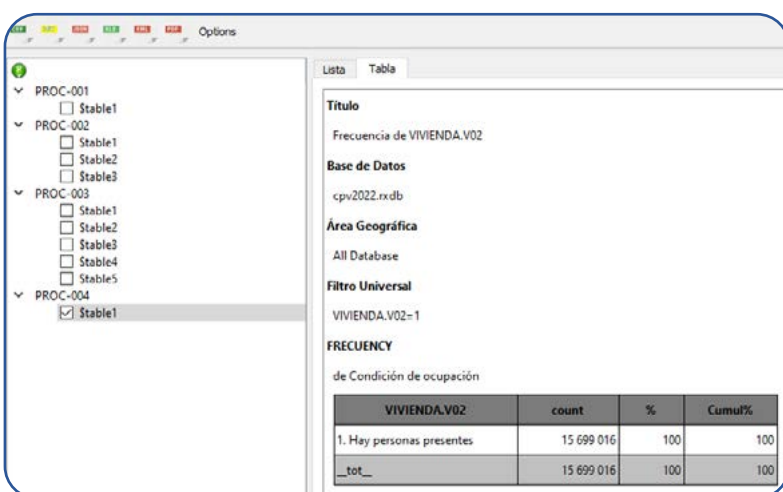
Options

PROC-001
$table1
PROC-002
$table1
$table2
$table3
PROC-003
$table1
$table2
$table3
$table4
$table5
PROC-004
$table1

Lista Tabla

Título

Frecuencia de VIVIENDA.V02

Base de Datos

cpv2022.rxdb

Área Geográfica

All Database

Filtro Universal

VIVIENDA.V02=1

FRECUENCY

de Condición de ocupación

| VIVIENDA.V02 | count | % | Cumul% |
|---|---|---|---|
| 1. Hay personas presentes | 15 699 016 | 100 | 100 |
| \_tot\_ | 15 699 016 | 100 | 100 |